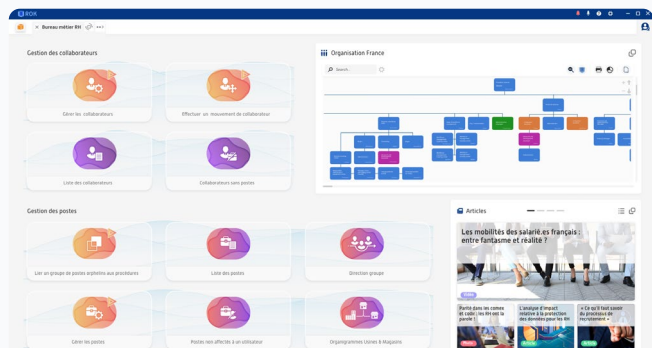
IKOX

Bureau métier RH

Gestion des collaborateurs

Gérer les collaborateurs

Effectuer un mouvement de collaborateur

Liste des collaborateurs

Collaborateurs sans postes

Organisation France

Search...

Gestion des postes

Lier un groupe de postes orphelins aux procédures

Liste des postes

Direction groupe

Gérer les postes

Postes non affectés à un utilisateur

Organigrammes Usines & Magasins

Articles

Les mobilités des salarié.es français : entre fantasme et réalité ?

Parité dans les comex et codir : les RH ont la parole !

L'analyse d'impact relative à la protection des données pour les RH

« Ce qu'il faut savoir du processus de recrutement »